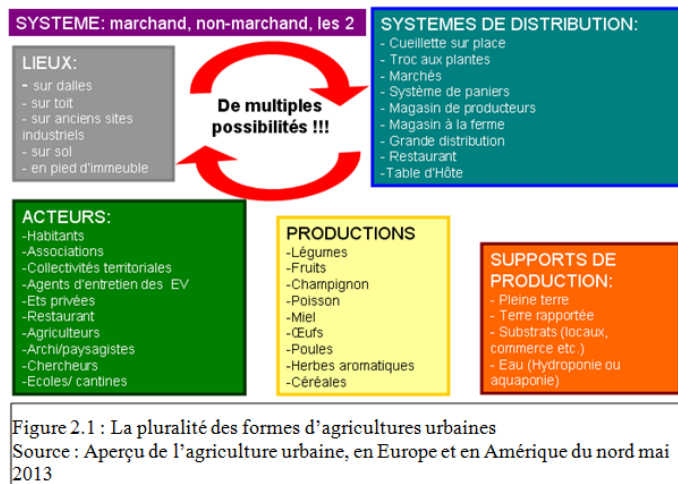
SYSTEME: marchand, non-marchand, les 2

LIEUX:
- sur dalles
- sur toit
- sur anciens sites industriels
- sur sol
- en pied d'immeuble

De multiples possibilités !!!

SYSTEMES DE DISTRIBUTION:
- Cueillette sur place
- Troc aux plantes
- Marchés
- Système de paniers
- Magasin de producteurs
- Magasin à la ferme
- Grande distribution
- Restaurant
- Table d'Hôte

ACTEURS:
-Habitants
-Associations
-Collectivités territoriales
-Agents d'entretien des EV
-Ets privées
-Restaurant
-Agriculteurs
-Archi/paysagistes
-Chercheurs
-Ecoles/ cantines

PRODUCTIONS
-Légumes
-Fruits
-Champignon
-Poisson
-Miel
-Œufs
-Poules
-Herbes aromatiques
-Céréales

SUPPORTS DE PRODUCTION:
- Pleine terre
- Terre rapportée
- Substrats (locaux, commerce etc.)
- Eau (Hydroponie ou aquaponie)

Figure 2.1 : La pluralité des formes d'agricultures urbaines
Source : Aperçu de l'agriculture urbaine, en Europe et en Amérique du nord mai 2013